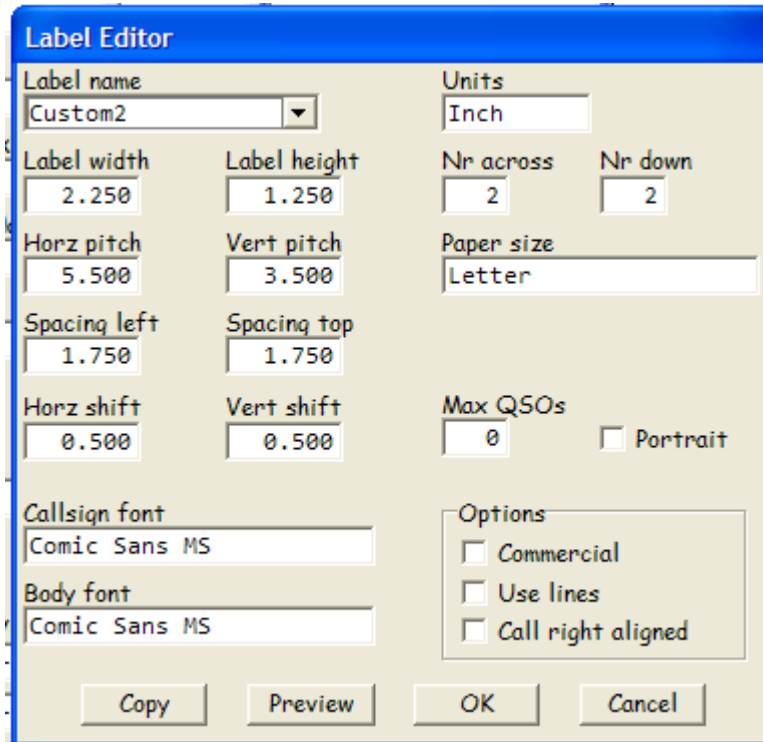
Label Editor

Label name
Custom2

Units
Inch

Label width
2.250

Label height
1.250

Nr across
2

Nr down
2

Horz pitch
5.500

Vert pitch
3.500

Paper size
Letter

Spacing left
1.750

Spacing top
1.750

Horz shift
0.500

Vert shift
0.500

Max QSOs
0

Portrait

Callsign font
Comic Sans MS

Body font
Comic Sans MS

Options
Commercial
Use lines
Call right aligned

Copy
Preview
OK
Cancel